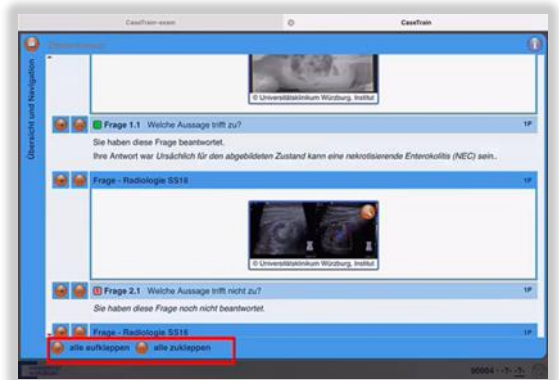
CaseTrain-exam

CaseTrain

Übersicht und Navigation

© Universitätsklinikum Würzburg, Institut

Frage 1.1 Welche Aussage trifft zu?

1P

Sie haben diese Frage beantwortet.

Ihre Antwort war Ursächlich für den abgebildeten Zustand kann eine nekrotisierende Enterokolitis (NEC) sein..

Frage - Radiologie SS16

1P

© Universitätsklinikum Würzburg, Institut

Frage 2.1 Welche Aussage trifft nicht zu?

1P

Sie haben diese Frage noch nicht beantwortet.

Frage - Radiologie SS16

1P

alle aufklappen

alle zuklappen

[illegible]